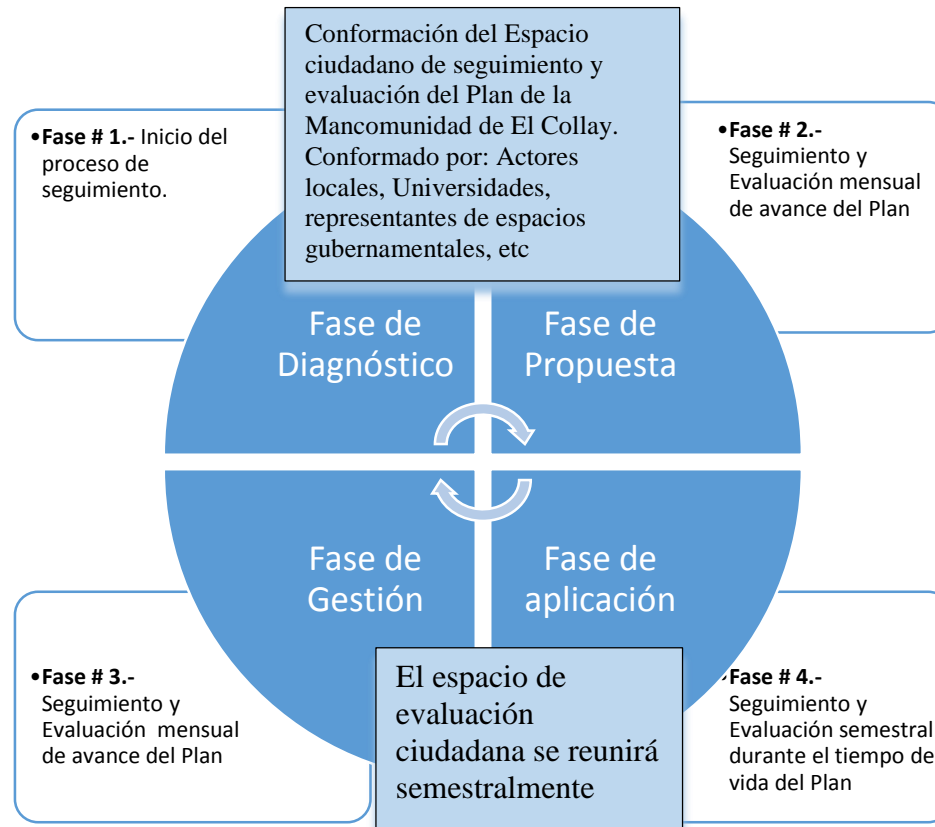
Conformación del Espacio ciudadano de seguimiento y evaluación del Plan de la Mancomunidad de El Collay. Conformado por: Actores locales, Universidades, representantes de espacios gubernamentales, etc

•**Fase # 1.-** Inicio del proceso de seguimiento.

•**Fase # 2.-** Seguimiento y Evaluación mensual de avance del Plan

Fase de Diagnóstico

Fase de Propuesta

Fase de Gestión

Fase de aplicación

•**Fase # 3.-** Seguimiento y Evaluación mensual de avance del Plan

El espacio de evaluación ciudadana se reunirá semestralmente

•**Fase # 4.-** Seguimiento y Evaluación semestral durante el tiempo de vida del Plan